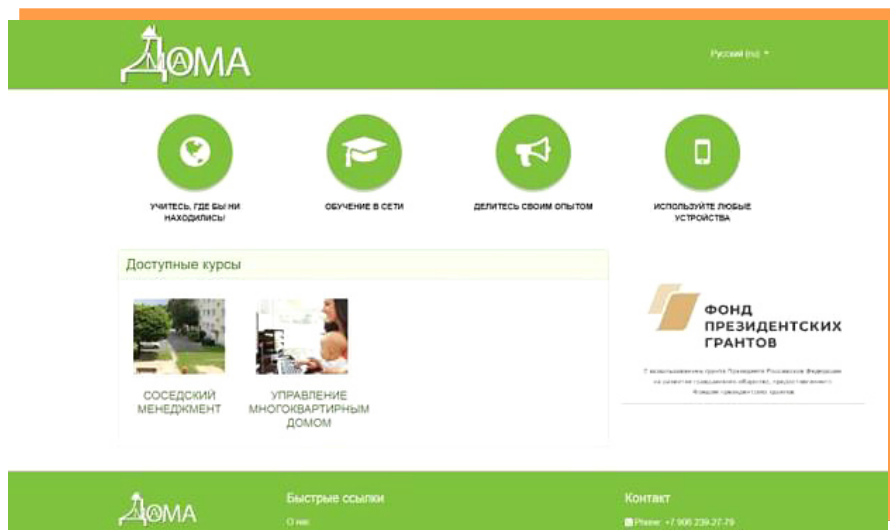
ДОМА

Русский (ru) ▾

УЧИТЕСЬ, ГДЕ БЫ НИ НАХОДИЛИСЬ!

ОБУЧЕНИЕ В СЕТИ

ДЕЛИТЕСЬ СВОИМ ОПЫТОМ

ИСПОЛЬЗУЙТЕ ЛЮБЫЕ УСТРОЙСТВА

Доступные курсы

СОСЕДСКИЙ МЕНЕДЖМЕНТ

УПРАВЛЕНИЕ МНОГОКВАРТИРНЫМ ДОМОМ

ФОНД ПРЕЗИДЕНТСКИХ ГРАНТОВ

С использованием гранта Президента Российской Федерации на развитие гражданского общества, предоставленного Фондом президентских грантов

ДОМА

Быстрые ссылки

О нас

Контакт

Phone: +7 906 239-27-79